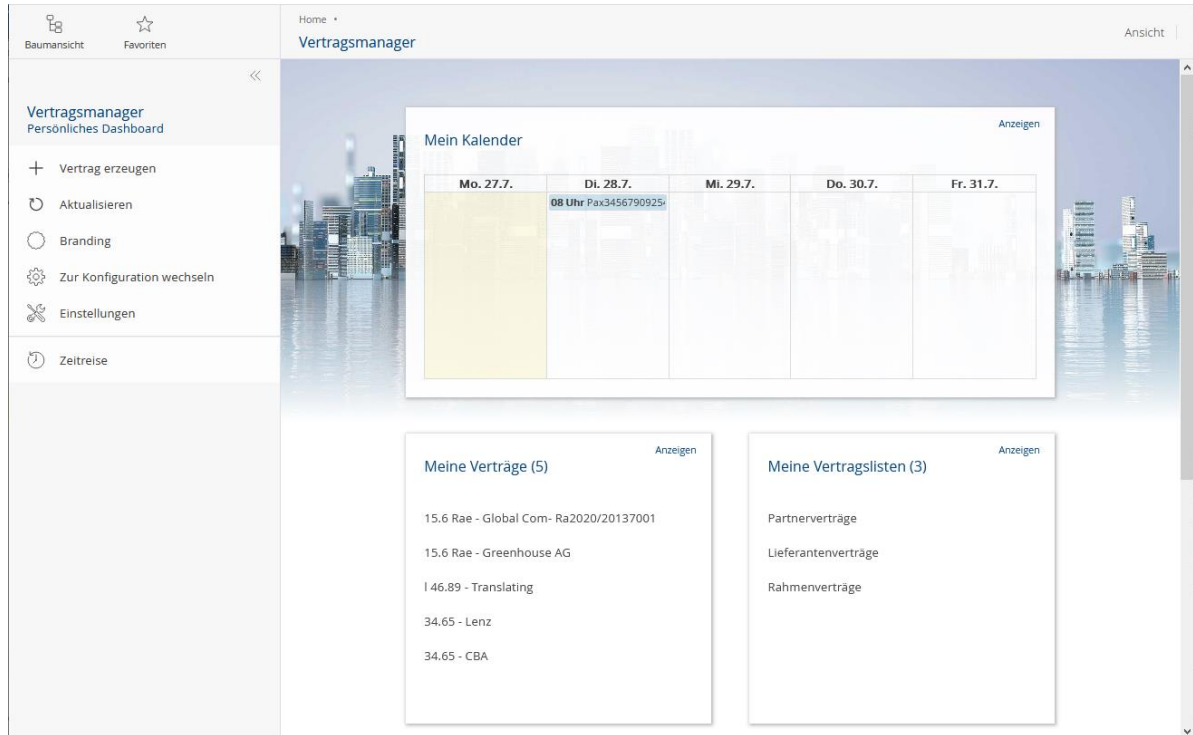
Baumansicht Favoriten

Home •
Vertragsmanager

Ansicht

Vertragsmanager
Persönliches Dashboard

+ Vertrag erzeugen
Aktualisieren
Branding
Zur Konfiguration wechseln
Einstellungen
Zeitreise

Mein Kalender
Anzeigen

| Mo. 27.7. | Di. 28.7. | Mi. 29.7. | Do. 30.7. | Fr. 31.7. |
|---|---|---|---|---|
| | 08 Uhr Pax345679092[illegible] | | | |

Meine Verträge (5)
Anzeigen

15.6 Rae - Global Com- Ra2020/20137001

15.6 Rae - Greenhouse AG

| 46.89 - Translating

34.65 - Lenz

34.65 - CBA

Meine Vertragslisten (3)
Anzeigen

Partnerverträge

Lieferantenverträge

Rahmenverträge